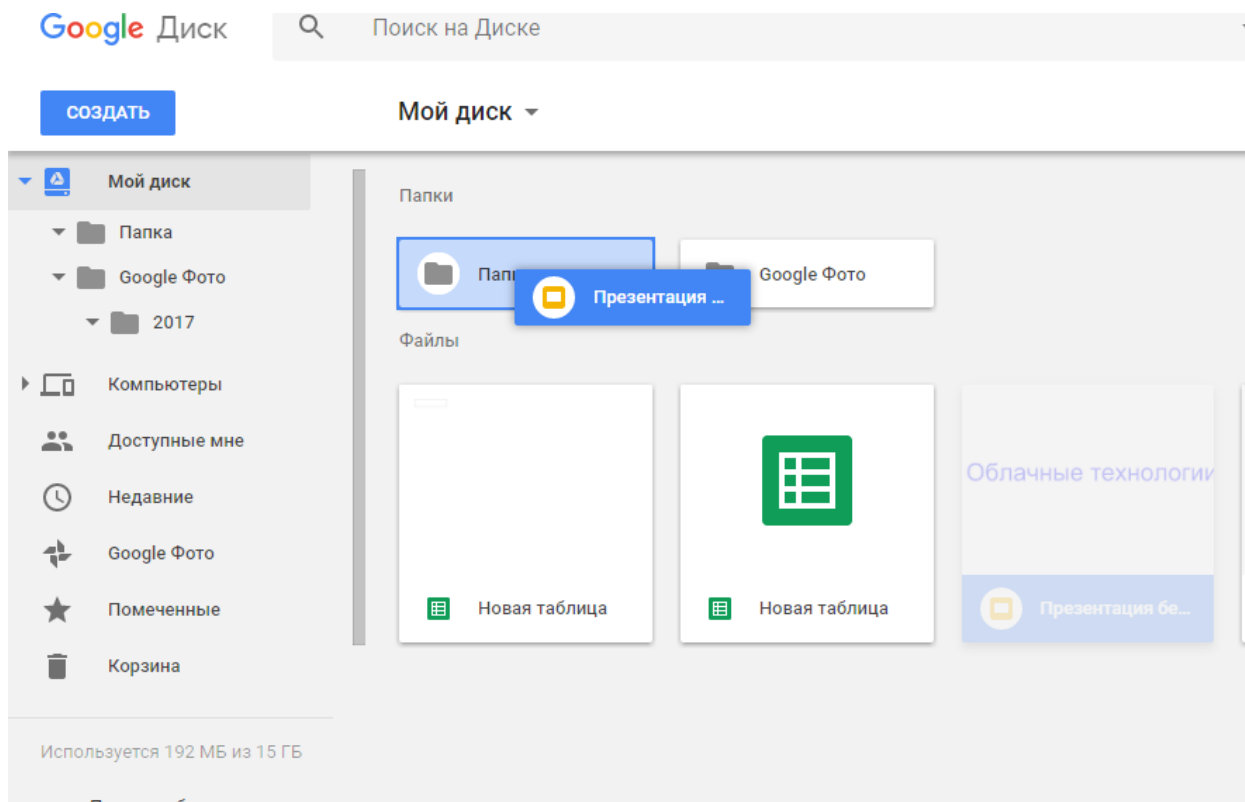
Google Диск

Поиск на Диске

СОЗДАТЬ

Мой диск

Мой диск

Папка

Google Фото

2017

Компьютеры

Доступные мне

Недавние

Google Фото

Помеченные

Корзина

Используется 192 МБ из 15 ГБ

Папки

Папк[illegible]

Презентация ...

Google Фото

Файлы

Новая таблица

Новая таблица

Облачные технологии

Презентация бе...